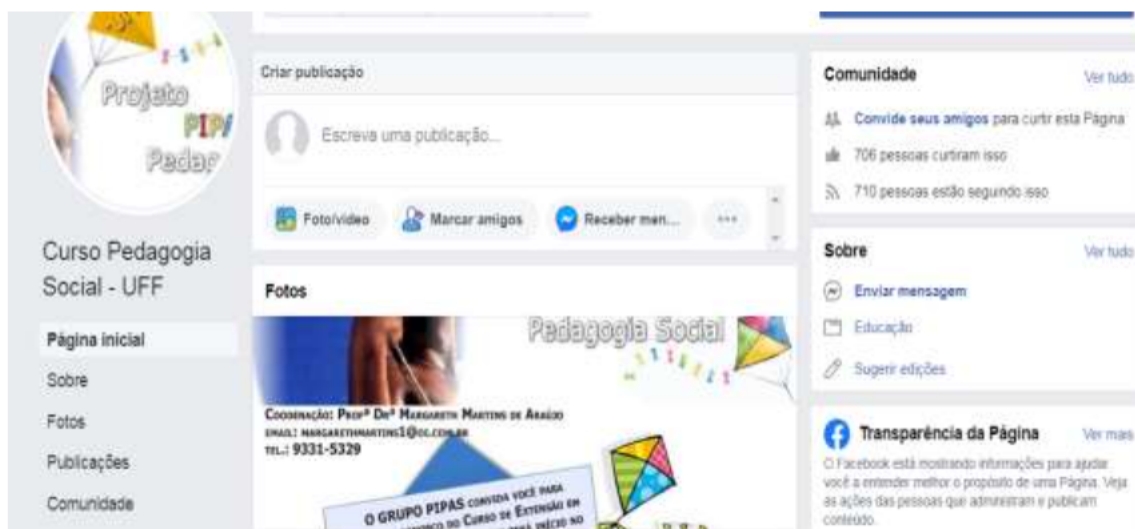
Projeto
PIP
Pedag

Curso Pedagogia Social - UFF

Página inicial

Sobre

Fotos

Publicações

Comunidade

Criar publicação

Escreva uma publicação...

Foto/vídeo

Marcar amigos

Receber men...

Fotos

Pedagogia Social

Coordenação: Prof° Dr° Margareth Martins de Araújo
EMAIL: margarethmartins1@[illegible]
TEL.: 9331-5329

O GRUPO PIPAS convida você para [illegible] do Curso de Extensão em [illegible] início no

Comunidade

Ver tudo

Convide seus amigos para curtir esta Página

706 pessoas curtiram isso

710 pessoas estão seguindo isso

Sobre

Ver tudo

Enviar mensagem

Educação

Sugerir edições

Transparência da Página

Ver mais

O Facebook está mostrando informações para ajudar você a entender melhor o propósito de uma Página. Veja as ações das pessoas que administram e publicam conteúdo.